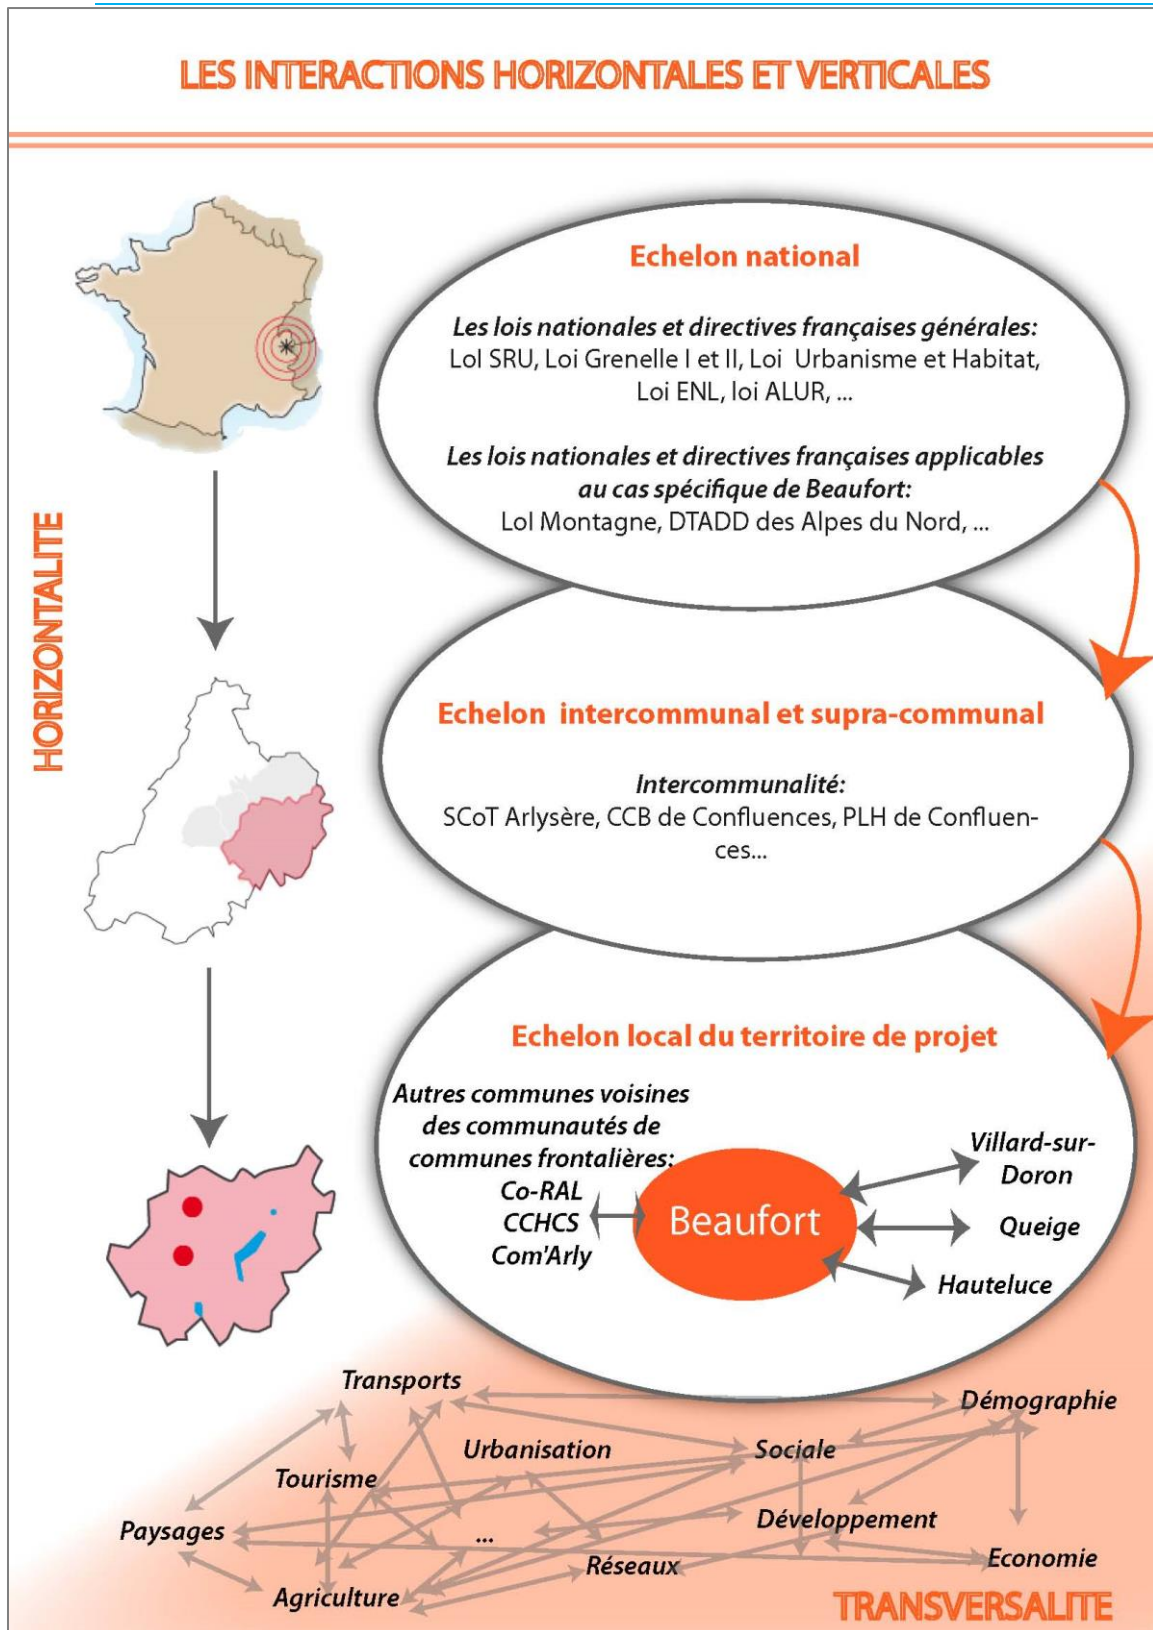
LES INTERACTIONS HORIZONTALES ET VERTICALES

HORIZONTALITE

Echelon national

Les lois nationales et directives françaises générales:
LoI SRU, Loi Grenelle I et II, Loi Urbanisme et Habitat, Loi ENL, loi ALUR, ...

Les lois nationales et directives françaises applicables au cas spécifique de Beaufort:
LoI Montagne, DTADD des Alpes du Nord, ...

Echelon intercommunal et supra-communal

Intercommunalité:
SCoT Arlysère, CCB de Confluences, PLH de Confluences...

Echelon local du territoire de projet

Autres communes voisines des communautés de communes frontalières:
Co-RAL
CCHCS
Com'Arly

Beaufort

Villard-sur-Doron
Queige
Hauteluce

Transports
Démographie
Urbanisation
Sociale
Tourisme
Paysages
...
Développement
Réseaux
Economie
Agriculture

TRANSVERSALITE